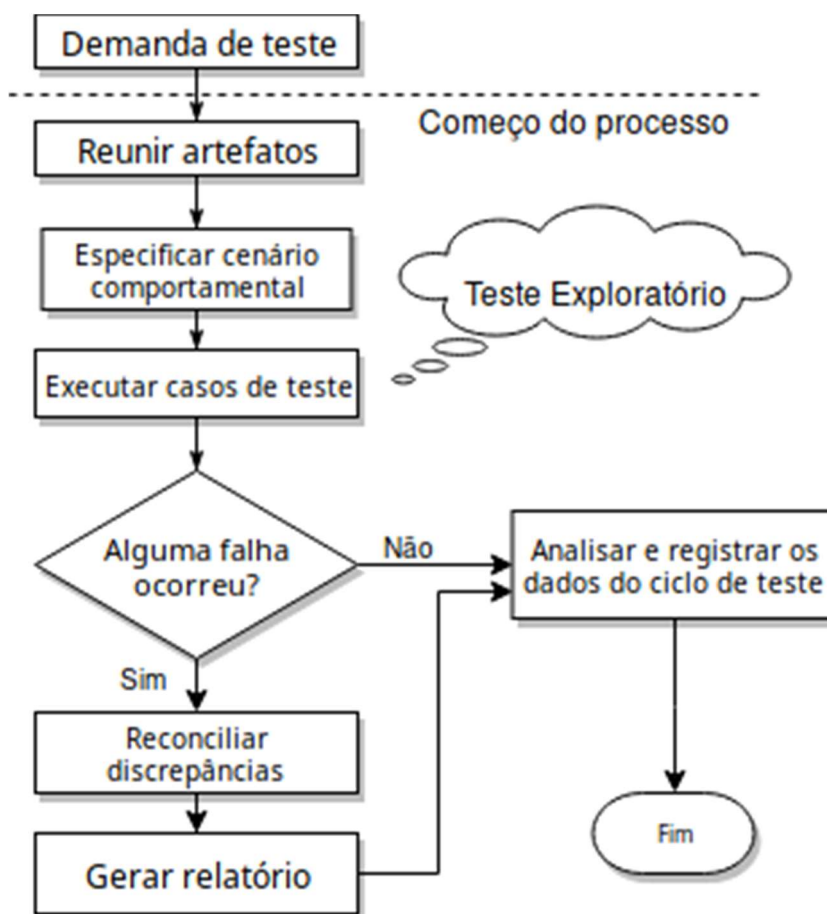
Demanda de teste

Começo do processo

Reunir artefatos

Especificar cenário comportamental

Teste Exploratório

Executar casos de teste

Alguma falha ocorreu?

Não

Analisar e registrar os dados do ciclo de teste

Sim

Reconciliar discrepâncias

Gerar relatório

Fim